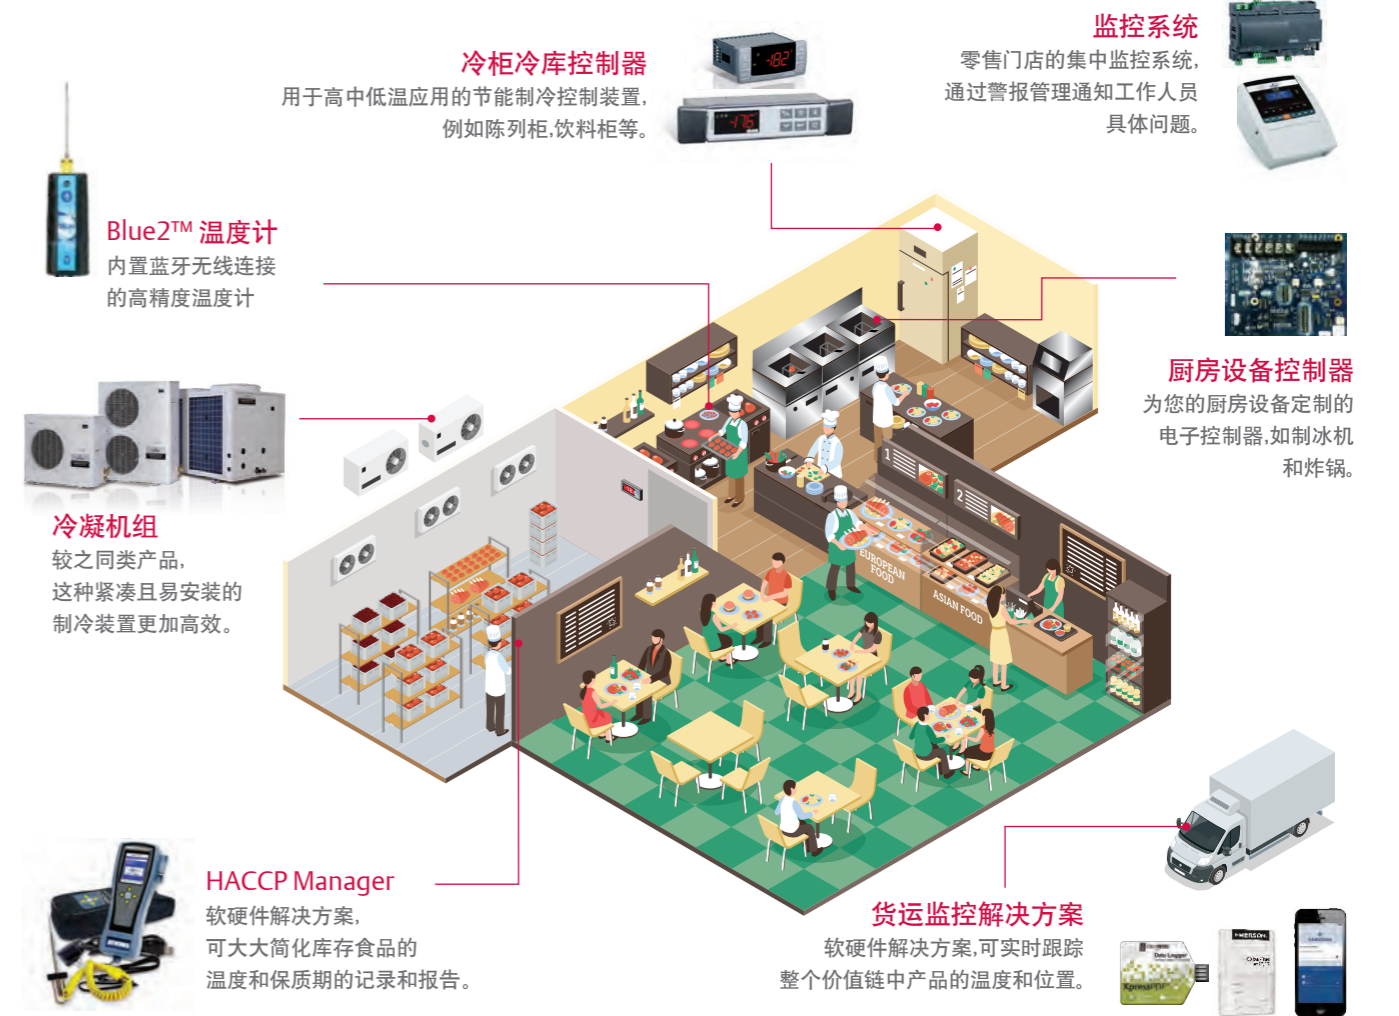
冷柜冷库控制器
用于高中低温应用的节能制冷控制装置,
例如陈列柜,饮料柜等。

-18.2

-17.6

监控系统
零售门店的集中监控系统,
通过警报管理通知工作人员
具体问题。

Blue2™ 温度计
内置蓝牙无线连接
的高精度温度计

厨房设备控制器
为您的厨房设备定制的
电子控制器,如制冰机
和炸锅。

冷凝机组
较之同类产品,
这种紧凑且易安装的
制冷装置更加高效。

1

2

EUROPEAN FOOD

ASIAN FOOD

HACCP Manager
软硬件解决方案,
可大大简化库存食品的
温度和保质期的记录和报告。

货运监控解决方案
软硬件解决方案,可实时跟踪
整个价值链中产品的温度和位置。

EMERSON